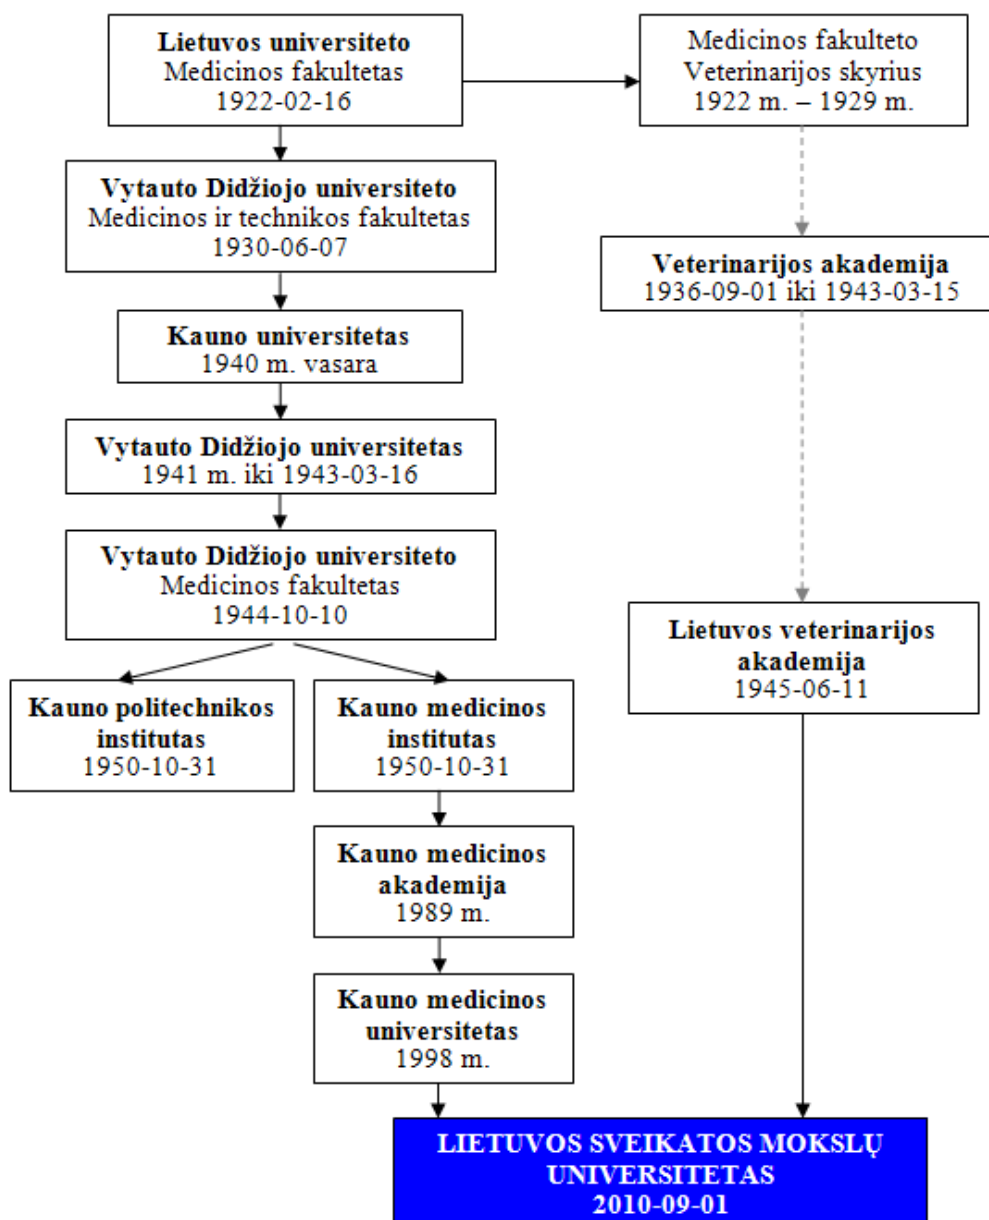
**Lietuvos universiteto**
Medicinos fakultetas
1922-02-16

Medicinos fakulteto
Veterinarijos skyrius
1922 m. – 1929 m.

**Vytauto Didžiojo universiteto**
Medicinos ir technikos fakultetas
1930-06-07

**Veterinarijos akademija**
1936-09-01 iki 1943-03-15

**Kauno universitetas**
1940 m. vasara

**Vytauto Didžiojo universitetas**
1941 m. iki 1943-03-16

**Vytauto Didžiojo universiteto**
Medicinos fakultetas
1944-10-10

**Lietuvos veterinarijos akademija**
1945-06-11

**Kauno politechnikos institutas**
1950-10-31

**Kauno medicinos institutas**
1950-10-31

**Kauno medicinos akademija**
1989 m.

**Kauno medicinos universitetas**
1998 m.

**LIETUVOS SVEIKATOS MOKSLŲ UNIVERSITETAS**
**2010-09-01**